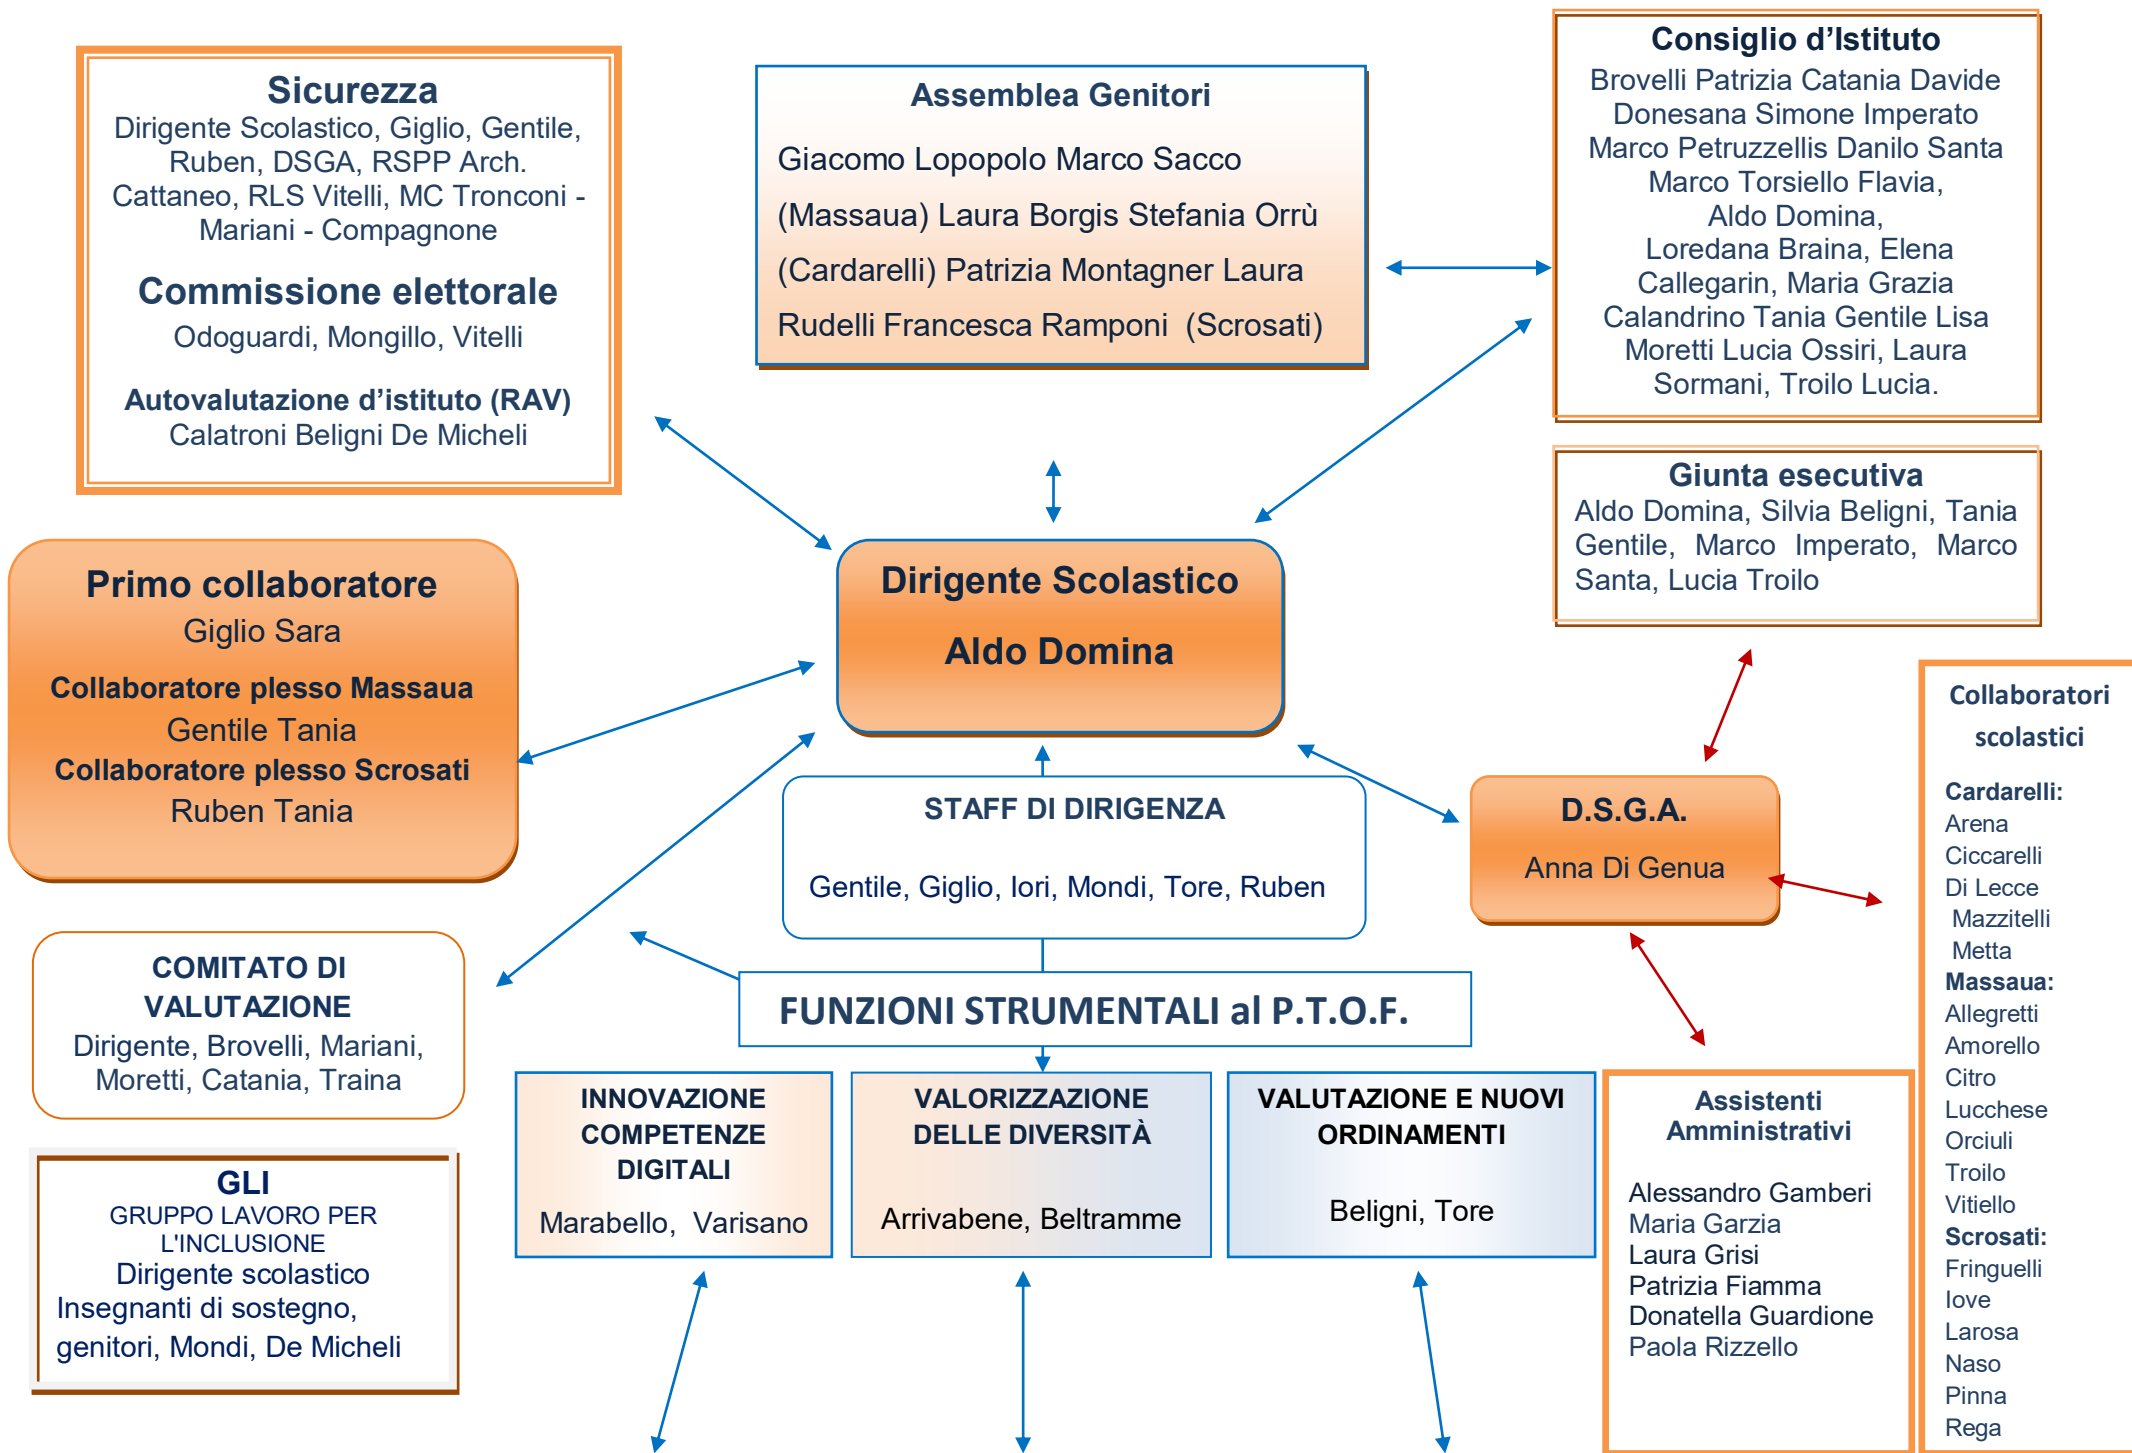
Sicurezza
Dirigente Scolastico, Giglio, Gentile, Ruben, DSGA, RSPP Arch. Cattaneo, RLS Vitelli, MC Tronconi - Mariani - Compagnone

Commissione elettorale
Odoguardi, Mongillo, Vitelli

Autovalutazione d'istituto (RAV)
Calatroni Beligni De Micheli

Assemblea Genitori
Giacomo Lopopolo Marco Sacco (Massaua) Laura Borgis Stefania Orrù (Cardarelli) Patrizia Montagner Laura Rudelli Francesca Ramponi (Scrosati)

Consiglio d'Istituto
Brovelli Patrizia Catania Davide Donesana Simone Imperato Marco Petruzzellis Danilo Santa Marco Torsiello Flavia, Aldo Domina, Loredana Braina, Elena Callegarin, Maria Grazia Calandrino Tania Gentile Lisa Moretti Lucia Ossiri, Laura Sormani, Troilo Lucia.

Giunta esecutiva
Aldo Domina, Silvia Beligni, Tania Gentile, Marco Imperato, Marco Santa, Lucia Troilo

Primo collaboratore
Giglio Sara
Collaboratore plesso Massaua
Gentile Tania
Collaboratore plesso Scrosati
Ruben Tania

Dirigente Scolastico
Aldo Domina

STAFF DI DIRIGENZA
Gentile, Giglio, Iori, Mondi, Tore, Ruben

D.S.G.A.
Anna Di Genua

Collaboratori scolastici
Cardarelli:
Arena
Ciccarelli
Di Lecce
Mazzitelli
Metta
Massaua:
Allegretti
Amorello
Citro
Lucchese
Orciuli
Troilo
Vitiello
Scrosati:
Fringuelli
Iove
Larosa
Naso
Pinna
Rega

COMITATO DI VALUTAZIONE
Dirigente, Brovelli, Mariani, Moretti, Catania, Traina

FUNZIONI STRUMENTALI al P.T.O.F.

INNOVAZIONE COMPETENZE DIGITALI
Marabello, Varisano

VALORIZZAZIONE DELLE DIVERSITÀ
Arrivabene, Beltramme

VALUTAZIONE E NUOVI ORDINAMENTI
Beligni, Tore

Assistenti Amministrativi
Alessandro Gamberi
Maria Garzia
Laura Grisi
Patrizia Fiamma
Donatella Guardione
Paola Rizzello

GLI
GRUPPO LAVORO PER L'INCLUSIONE
Dirigente scolastico
Insegnanti di sostegno, genitori, Mondi, De Micheli